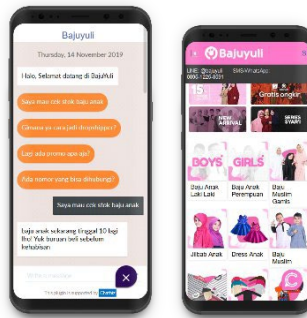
Bajuyuli

Thursday, 14 November 2019

Halo, Selamat datang di BajuYuli

Saya mau cek stok baju anak

Gimana ya cara jadi dropshipper?

Lagi ada promo apa aja?

Ada nomor yang bisa dihubungi?

Saya mau cek stok baju anak

baju anak sekarang tinggal 10 lagi Bu! Yuk buruan beli sebelum kehabisan

This plugin is supported by Chatbot

Bajuyuli

LINE: @bajuyuli SMS/WhatsApp: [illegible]

15

Gratis ongkir

NEW ARRIVAL

SERIES SYAR'I

BOYS

GIRLS

Baju Anak Laki Laki

Baju Anak Perempuan

Baju Muslim Gamis

Jilbab Anak

Dress Anak

Baju Muslim